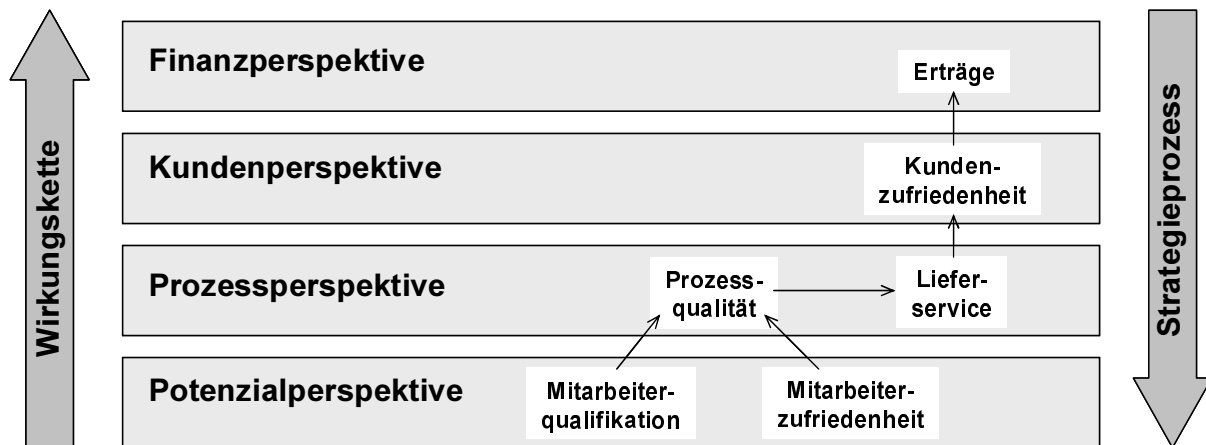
Wirkungskette

Finanzperspektive

Erträge

Kundenperspektive

Kunden-zufriedenheit

Prozessperspektive

Prozess-qualität

Liefer-service

Potenzialperspektive

Mitarbeiter-qualifikation

Mitarbeiter-zufriedenheit

Strategieprozess